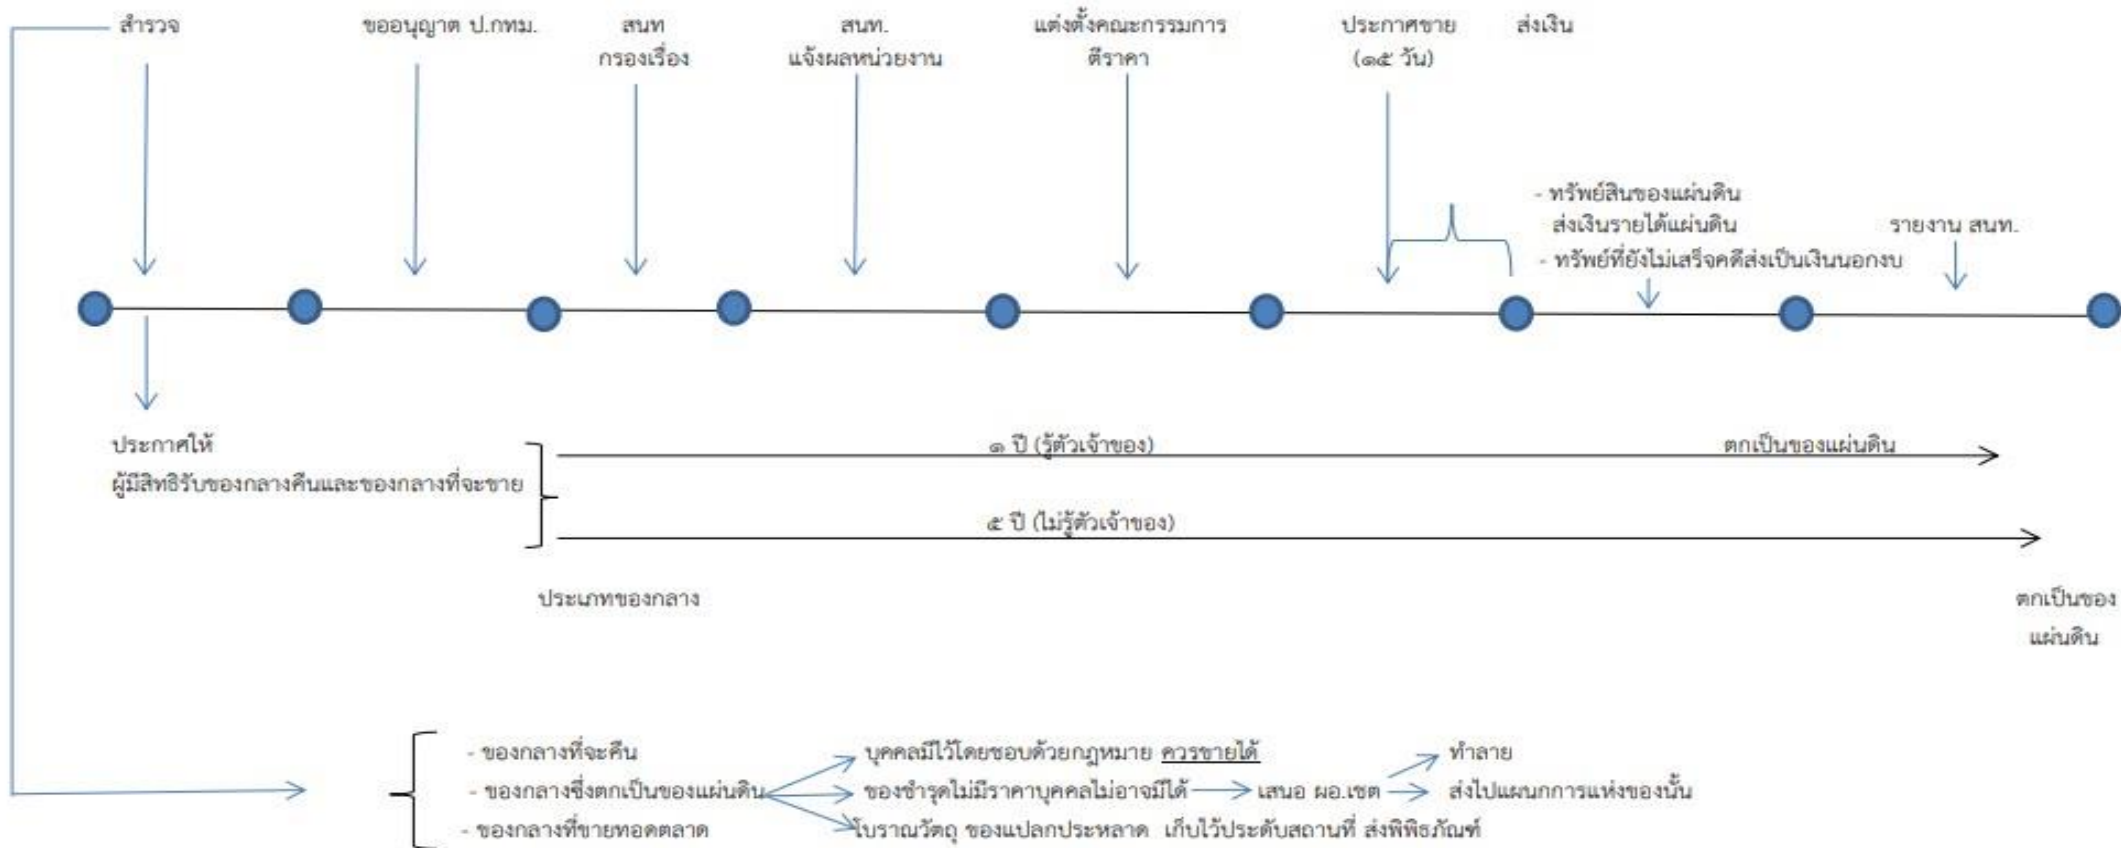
สำรวจ

ขออนุญาต ป.กทม.

สนท กรองเรื่อง

สนท. แจ้งผลหน่วยงาน

แต่งตั้งคณะกรรมการ ตีราคา

ประกาศขาย (๑๕ วัน)

ส่งเงิน

- ทรัพย์สินของแผ่นดิน ส่งเงินรายได้แผ่นดิน
- ทรัพย์ที่ยังไม่เสร็จคดีส่งเป็นเงินนอกงบ

รายงาน สนท.

ประกาศให้ ผู้มีสิทธิรับของกลางคืนและของกลางที่จะขาย

๑ ปี (รู้ตัวเจ้าของ)

ตกเป็นของแผ่นดิน

๕ ปี (ไม่รู้ตัวเจ้าของ)

ประเภทของกลาง

ตกเป็นของ แผ่นดิน

- ของกลางที่จะคืน
- ของกลางซึ่งตกเป็นของแผ่นดิน
- ของกลางที่ขายทอดตลาด

บุคคลมีไว้โดยชอบด้วยกฎหมาย ควรขายได้

ของชำรุดไม่มีราคาบุคคลไม่อาจมีได้ → เสนอ ผอ.เขต → ทำลาย ส่งไปแผนกการแห่งของนั้น

โบราณวัตถุ ของแปลกประหลาด เก็บไว้ประดับสถานที่ ส่งพิพิธภัณฑ์